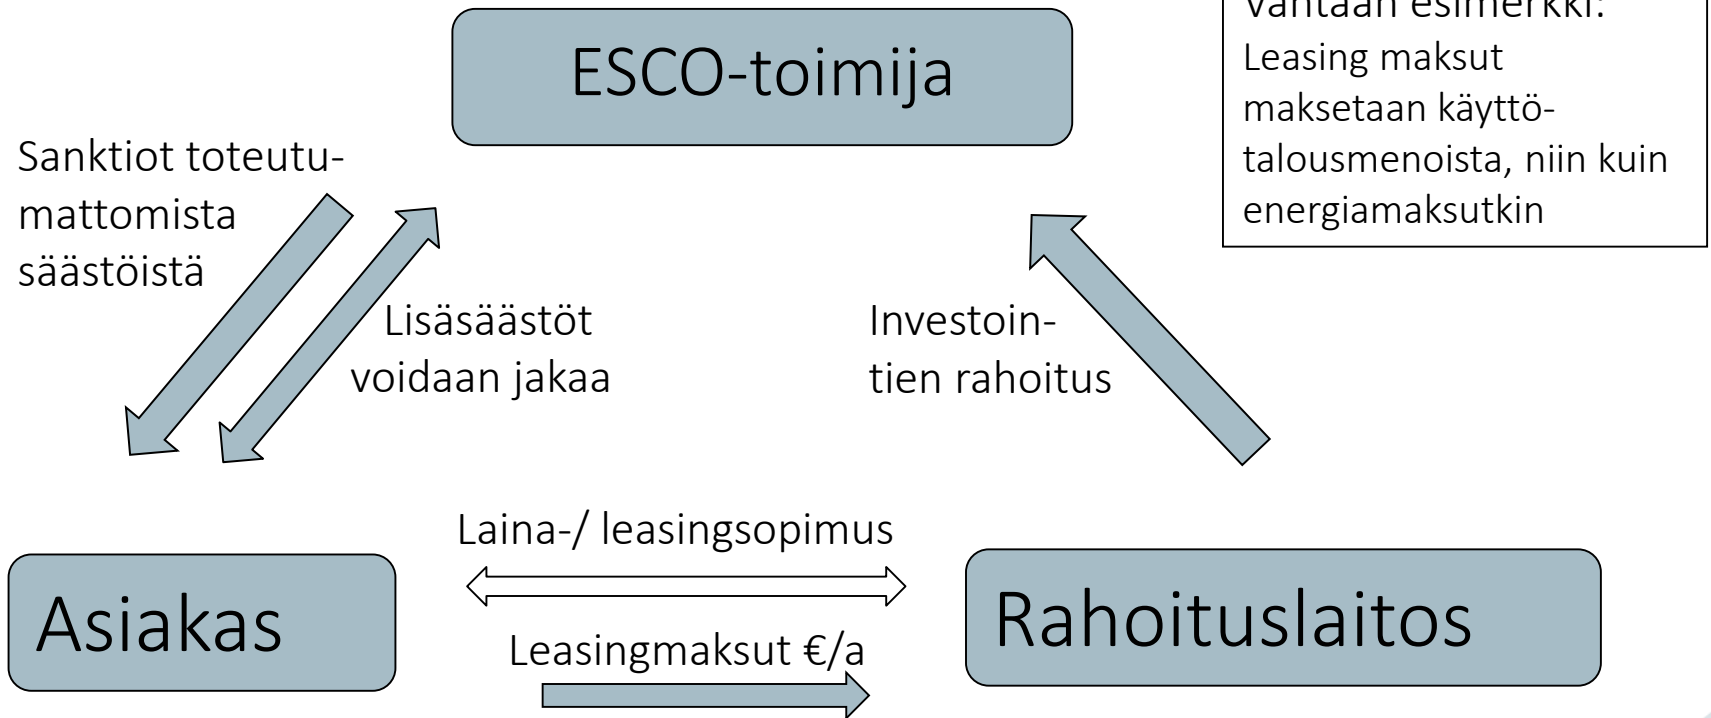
ESCO-toimija

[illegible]
Leasing maksut maksetaan käyttötalousmenoista, niin kuin energiamaksutkin

Sanktiot toteutumattomista säästöistä

Lisäsäästöt voidaan jakaa

Investointien rahoitus

Laina-/ leasingsopimus

Asiakas

Leasingmaksut €/a

Rahoituslaitos